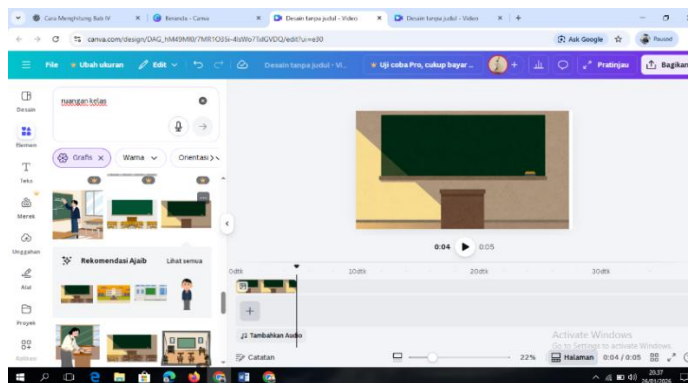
Cara Menghitung Bab IV
Beranda - Canva
Desain tanpa judul - Video
Desain tanpa judul - Video
canva.com/design/DAG_hM49M0/7MR1O3Ix-4bWo7TsKGVDQ/edit?ui=e30
Ask Google
Paused
File
Ubah ukuran
Edit
Desain tanpa judul - Vi...
Uji coba Pro, cukup bayar ...
Pratinjau
Bagikan
Desain
Elemen
Teks
Merek
Unggahan
Alat
Proyek
Aplikasi
ruangan kelas
Grafis
Warna
Orientasi
Rekomendasi Ajaib
Lihat semua
0:04
0:05
0dtk
10dtk
20dtk
30dtk
Tambahkan Audio
Catatan
22%
Halaman
0:04 / 0:05
Activate Windows
Go to Settings to activate Windows.
20.37
26/01/2026